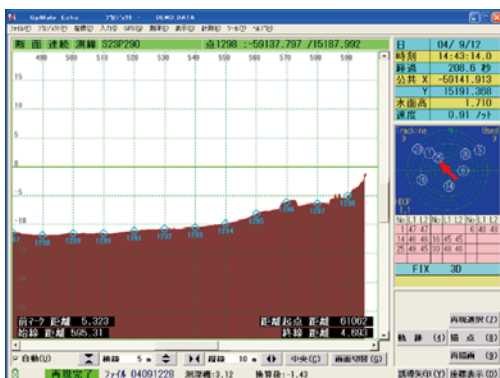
GpMate Echo　プロジェクト　DEMO DATA
ファイル(F)　プロジェクト(P)　座標(G)　入力(I)　GPS(G)　測深(S)　表示(V)　計測(E)　ツール(T)　ヘルプ(H)

断面連続測線 S2SP290　点1298 :-59137.797 /15187.992

490　500　510　520　530　540　550　560　570　580　590

-5

-10

-15

-20

1288　1289　1290　1291　1292　1293　1294　1295　1296　1297　1298

前マーク 距離　5.323
始線 距離　595.31
距離起点 距離　61062
終線 距離　4.693

日　04/ 9/12
時刻　14:43:14.0
経過　208.6 秒
公共 X　-59141.913
Y　15191.368
水面高　1.710
速度　0.91 ﾉｯﾄ

Tracking　Used

FIX　3D

再現選択(Z)
軌跡　(I)　描点　(Z)
再描画　(B)
誘導矢印(Y)　座標表示(X)

自動(U)　横線　5 m　段段　10 m　中央(C)　画面切替(G)

再現完了　ファイル 04091228　測深機:3.12　換算値:-1.43